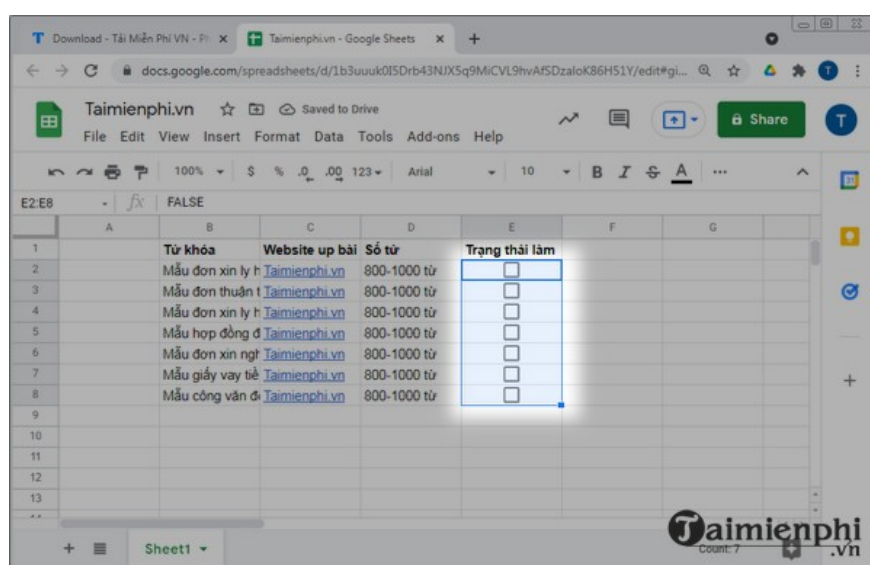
T Download - Tải Miễn Phí VN - Ph × Taimienphi.vn - Google Sheets × +

docs.google.com/spreadsheets/d/1b3uuuk0I5Drb43NJX5q9MiCVL9hvAfSDzaloK86H51Y/edit#gi...

Taimienphi.vn Saved to Drive

File Edit View Insert Format Data Tools Add-ons Help

Share

100% $ % .0 .00 123 Arial 10 B I S A ...

E2:E8 fx FALSE

| | A | B | C | D | E | F | G |
|---|---|---|---|---|---|---|---|
| 1 | | Từ khóa | Website up bài | Số từ | Trạng thái làm | | |
| 2 | | Mẫu đơn xin ly h | Taimienphi.vn | 800-1000 từ | ☐ | | |
| 3 | | Mẫu đơn thuận t | Taimienphi.vn | 800-1000 từ | ☐ | | |
| 4 | | Mẫu đơn xin ly h | Taimienphi.vn | 800-1000 từ | ☐ | | |
| 5 | | Mẫu hợp đồng đ | Taimienphi.vn | 800-1000 từ | ☐ | | |
| 6 | | Mẫu đơn xin ngh | Taimienphi.vn | 800-1000 từ | ☐ | | |
| 7 | | Mẫu giấy vay tiề | Taimienphi.vn | 800-1000 từ | ☐ | | |
| 8 | | Mẫu công văn đ | Taimienphi.vn | 800-1000 từ | ☐ | | |
| 9 | | | | | | | |
| 10 | | | | | | | |
| 11 | | | | | | | |
| 12 | | | | | | | |
| 13 | | | | | | | |

+ Sheet1

Count: 7

Taimienphi .vn